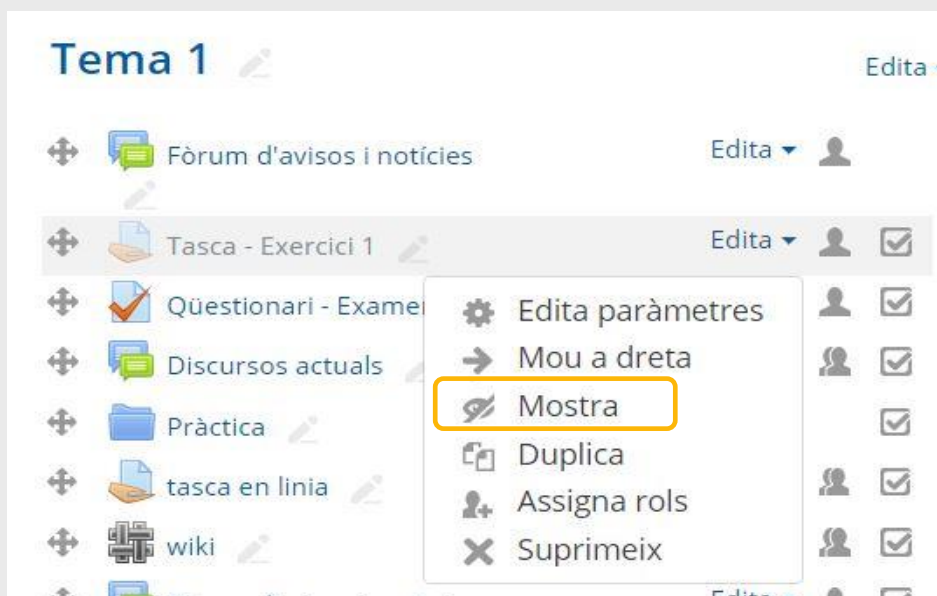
Tema 1

Edita

Fòrum d'avisos i notícies

Edita

Tasca - Exercici 1

Edita

Qüestionari - Examen

Discursos actuals

Pràctica

tasca en linia

wiki

Edita paràmetres
Mou a dreta
Mostra
Duplica
Assigna rols
Suprimeix

Edita